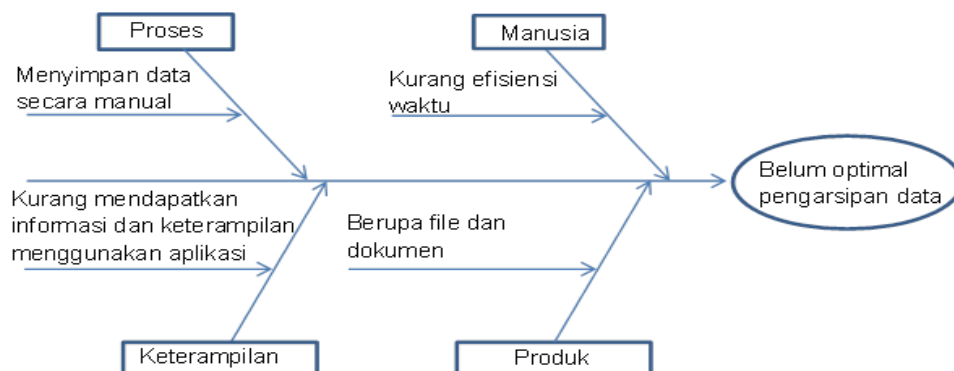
Proses

Manusia

Menyimpan data secara manual

Kurang efisiensi waktu

Belum optimal pengarsipan data

Kurang mendapatkan informasi dan keterampilan menggunakan aplikasi

Berupa file dan dokumen

Keterampilan

Produk